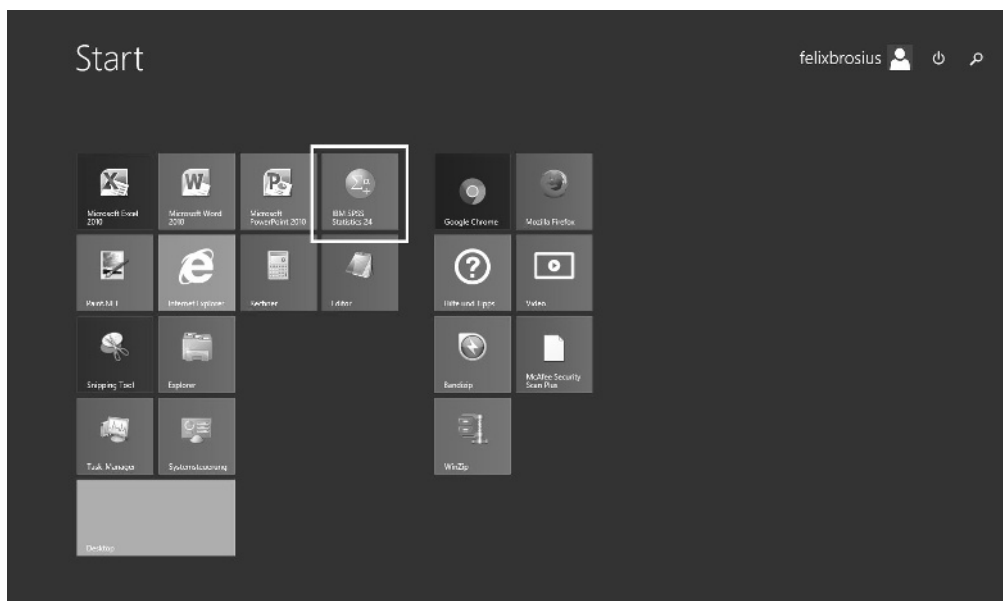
Start

felixbrosius

Microsoft Excel 2010

Microsoft Word 2010

Microsoft PowerPoint 2010

IBM SPSS Statistics 24

Google Chrome

Mozilla Firefox

Paint.NET

Internet Explorer

Rechner

Editor

Hilfe und Tipps

Video

Snipping Tool

Explorer

Bandizip

McAfee Security Scan Plus

Task-Manager

Systemsteuerung

WinZip

Desktop